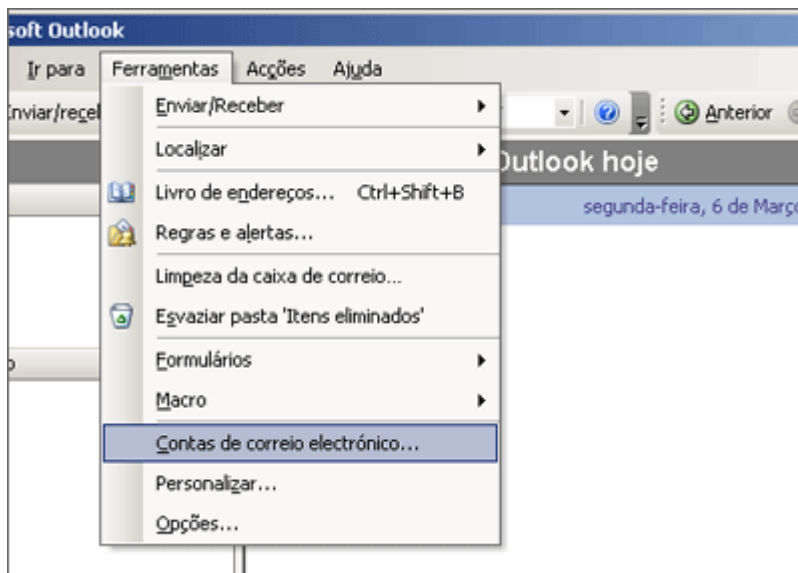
soft Outlook

Ir para Ferramentas Acções Ajuda

Enviar/recel

Enviar/Receber

Localizar

Livro de endereços... Ctrl+Shift+B

Regras e alertas...

Limpeza da caixa de correio...

Esvaziar pasta 'Itens eliminados'

Formulários

Macro

Contas de correio electrónico...

Personalizar...

Opções...

Anterior

Outlook hoje

segunda-feira, 6 de Març